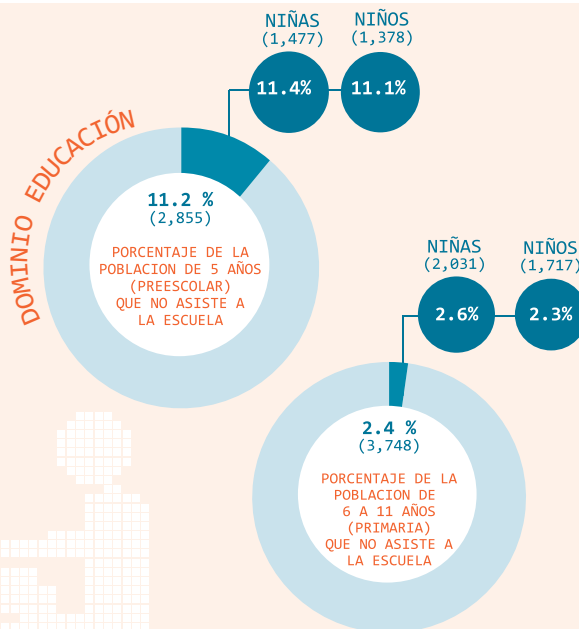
DOMINIO EDUCACIÓN

NIÑAS
(1,477)
11.4%

NIÑOS
(1,378)
11.1%

11.2 %
(2,855)
PORCENTAJE DE LA POBLACION DE 5 AÑOS (PREESCOLAR) QUE NO ASISTE A LA ESCUELA

NIÑAS
(2,031)
2.6%

NIÑOS
(1,717)
2.3%

2.4 %
(3,748)
PORCENTAJE DE LA POBLACION DE 6 A 11 AÑOS (PRIMARIA) QUE NO ASISTE A LA ESCUELA